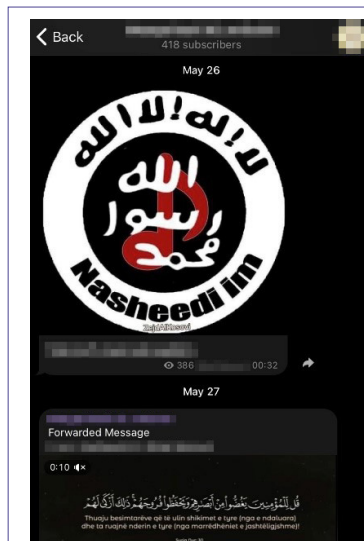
Back
418 subscribers

May 26

لا إله إلا الله

الله رسول محمد

Nasheedi im

ZejdAlKosovi

386 00:32

May 27

Forwarded Message

0:10

قُل لِّلْمُؤْمِنِينَ يَغُضُّوا مِنْ أَبْصَارِهِمْ وَيَحْفَظُوا فُرُوجَهُمْ ذَٰلِكَ أَزْكَىٰ لَهُمْ

Thuaju besimtarëve që të ulin shikimet e tyre (nga e ndaluara) dhe ta ruajnë nderin e tyre (nga marrëdhëniet e jashtëligjshme)!

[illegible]